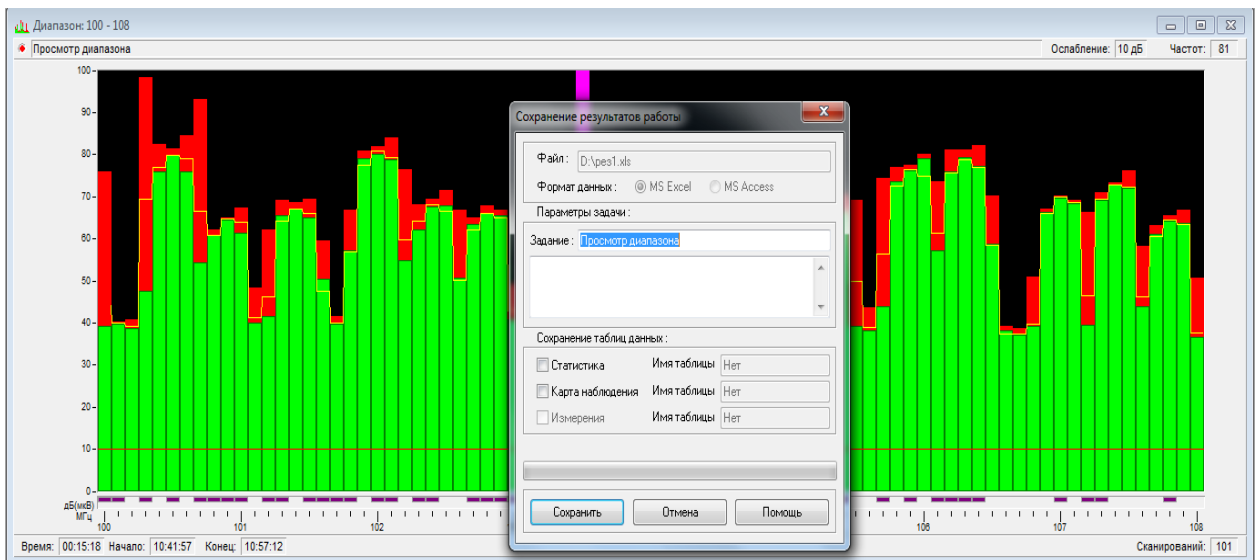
Диапазон: 100 - 108

Просмотр диапазона

Ослабление: 10 дБ

Частот: 81

100
90
80
70
60
50
40
30
20
10
0

дБ(мкВ)
МГц

100
101
102
106
107
108

Сохранение результатов работы

Файл : D:\рез1.xls

Формат данных : MS Excel MS Access

Параметры задачи :

Задание : Просмотр диапазона

Сохранение таблиц данных :

Статистика Имя таблицы Нет

Карта наблюдения Имя таблицы Нет

Измерения Имя таблицы Нет

Сохранить Отмена Помощь

Время: 00:15:18 Начало: 10:41:57 Конец: 10:57:12

Сканирований: 101